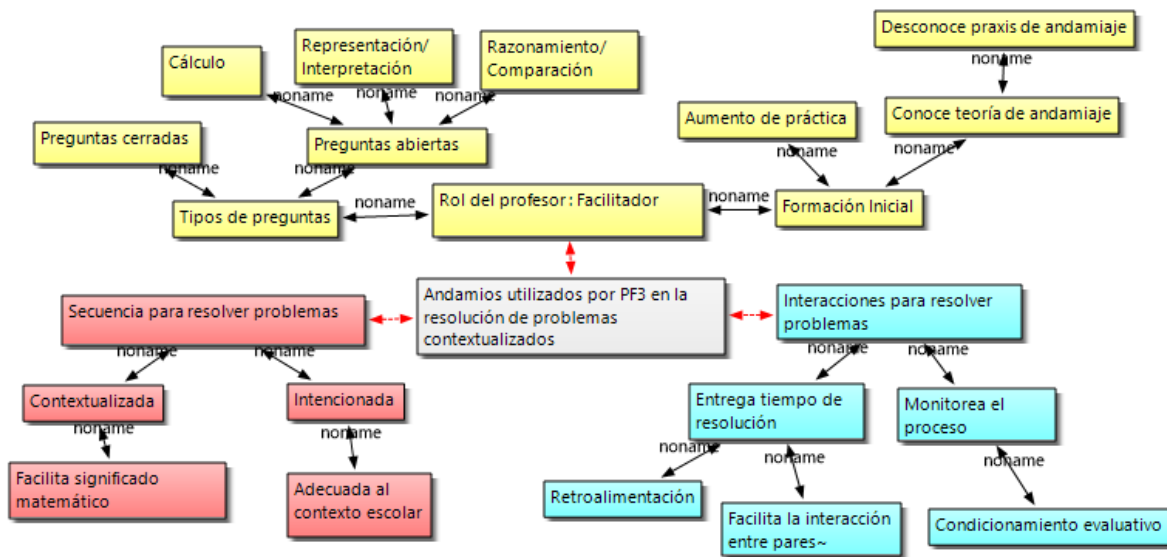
Desconoce praxis de andamiaje

noname

Cálculo

Representación/ Interpretación

Razonamiento/ Comparación

noname

noname

noname

Aumento de práctica

Conoce teoría de andamiaje

Preguntas cerradas

Preguntas abiertas

noname

noname

noname

noname

noname

noname

Tipos de preguntas

Rol del profesor : Facilitador

noname

Formación Inicial

Secuencia para resolver problemas

Andamios utilizados por PF3 en la resolución de problemas contextualizados

Interacciones para resolver problemas

noname

noname

noname

noname

Contextualizada

Intencionada

Entrega tiempo de resolución

Monitorea el proceso

noname

noname

noname

noname

noname

Facilita significado matemático

Adecuada al contexto escolar

Retroalimentación

Facilita la interacción entre pares~

Condicionamiento evaluativo